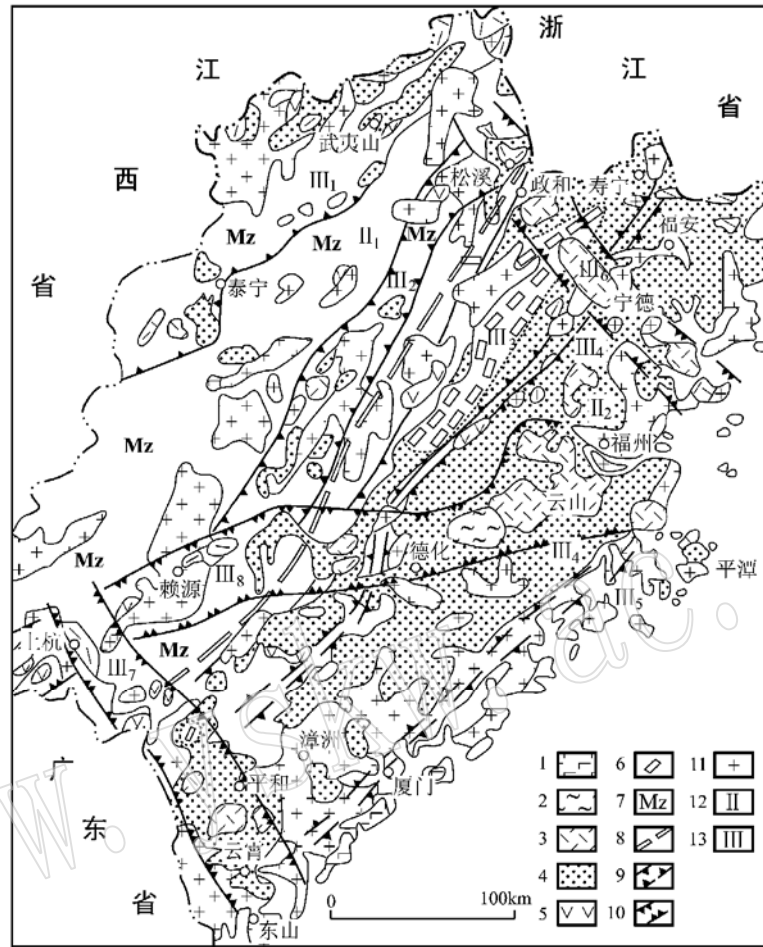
浙
江
省
江
西
省
武夷山
$III_1$
Mz
Mz
$II_1$
Mz
松溪
政和
寿宁
福安
泰宁
$III_2$
$III_6$
宁德
$III_3$
$III_4$
$II_2$
福州
Mz
云山
德化
$III_4$
平潭
赖源
$III_8$
$III_5$
Mz
上杭
$III_7$
Mz
漳洲
广
平和
厦门
东
云霄
省
东山
0
100km
1
2
3
4
5
6
7 Mz
8
9
10
11
12 II
13 III